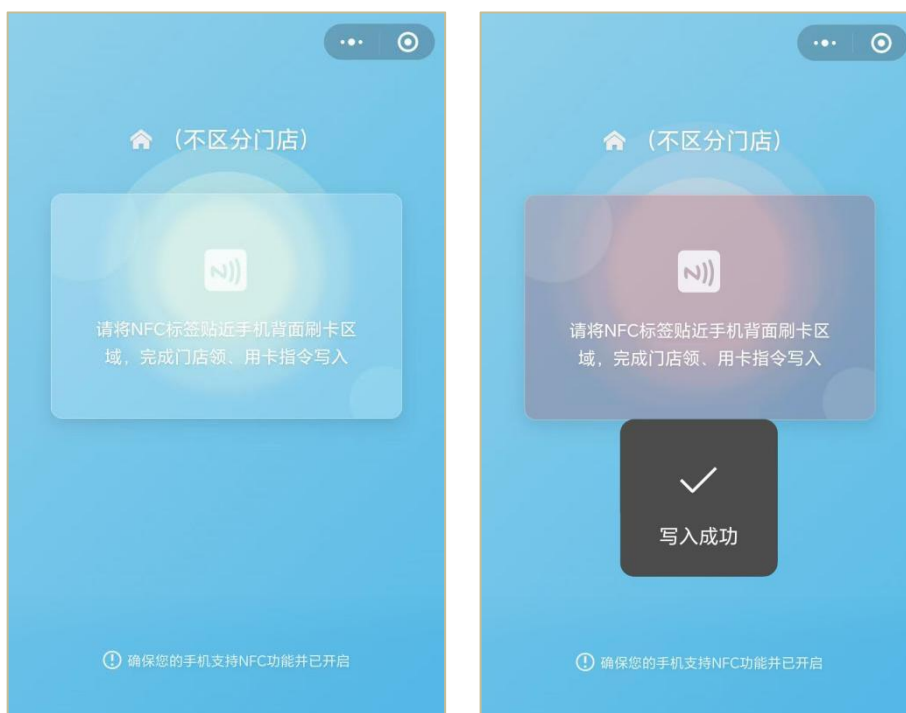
(不区分门店)

请将NFC标签贴近手机背面刷卡区域，完成门店领、用卡指令写入

确保您的手机支持NFC功能并已开启

(不区分门店)

请将NFC标签贴近手机背面刷卡区域，完成门店领、用卡指令写入

写入成功

确保您的手机支持NFC功能并已开启